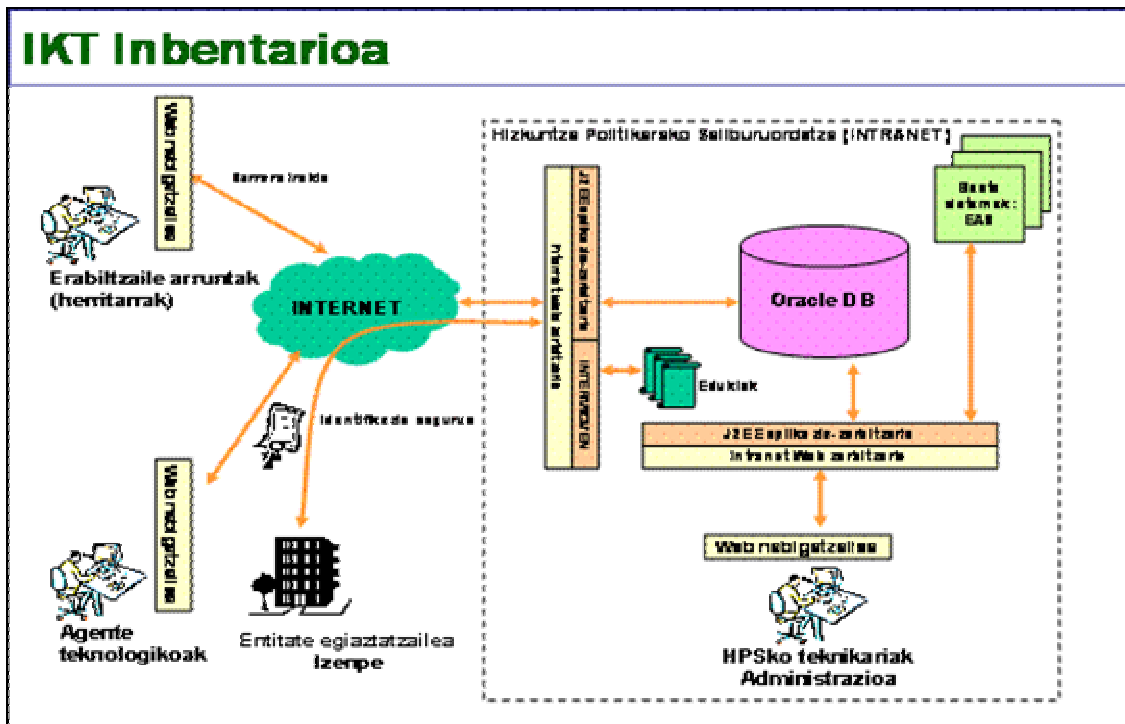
IKT Inbentarioa

Web nabigatzailea

Sarrera irekia

Erabiltzaile arruntak (herritarrak)

INTERNET

Identifikazio segurua

Web nabigatzailea

Agente teknologikoak

Entitate egiaztatzailea Izenpe

Hizkuntza Politikarako Sailburuordetza (INTRANET)

J2EE aplikazio-zerbitzaria

Internet web zerbitzaria

INTERNET/EN

Oracle DB

Beste sistemak: EAS

Edukiak

J2EE aplikazio-zerbitzaria

Intranet Web zerbitzaria

Web nabigatzailea

HPSko teknikariak Administrazioa